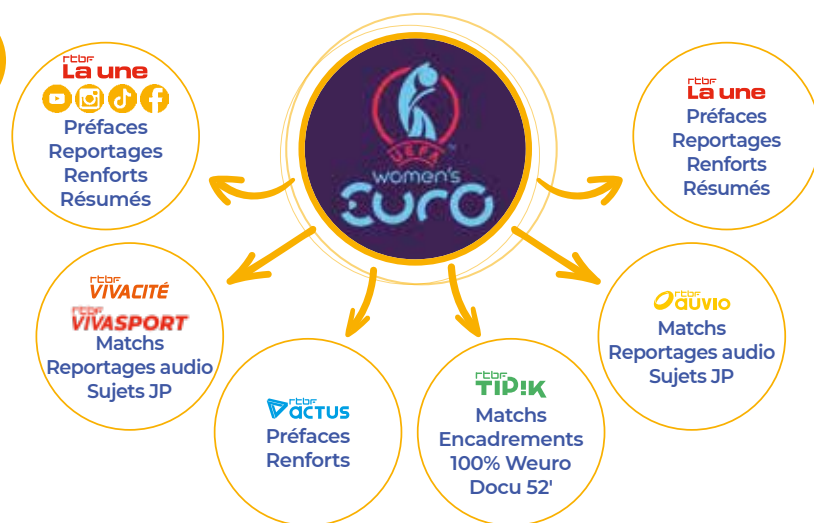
UEFA
women's
euro

rtbf
La une
Préfaces
Reportages
Renforts
Résumés

rtbf
La une
Préfaces
Reportages
Renforts
Résumés

rtbf
VIVACITÉ
rtbf
VIVASPORT
Matchs
Reportages audio
Sujets JP

rtbf
ACTUS
Préfaces
Renforts

rtbf
TIP!K
Matchs
Encadrements
100% Weuro
Docu 52'

rtbf
auvio
Matchs
Reportages audio
Sujets JP